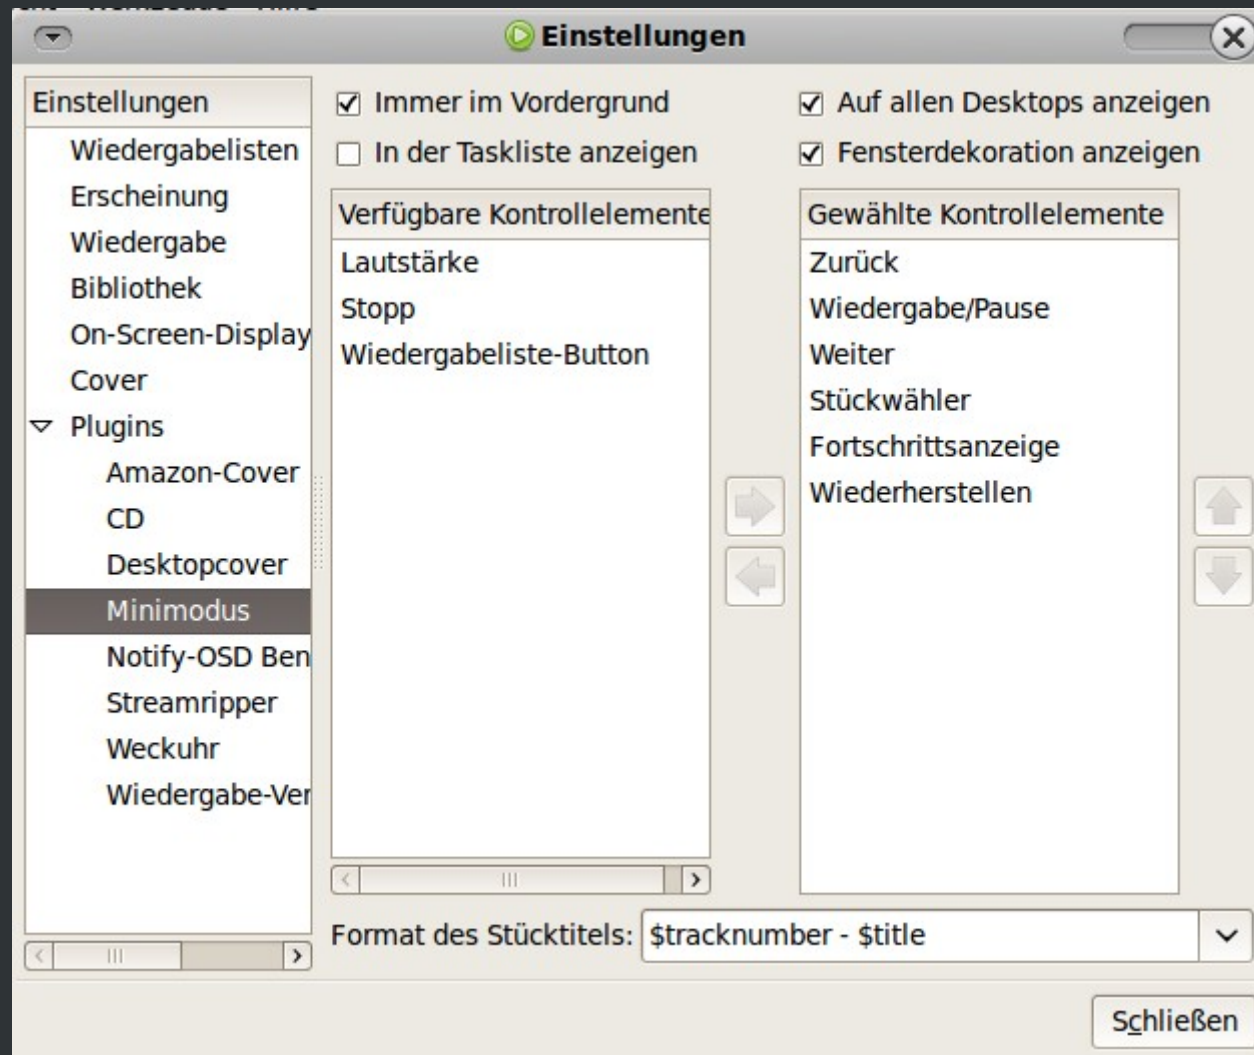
Einstellungen

Einstellungen
Wiedergabelisten
Erscheinung
Wiedergabe
Bibliothek
On-Screen-Display
Cover
Plugins
Amazon-Cover
CD
Desktopcover
Minimodus
Notify-OSD Ben
Streamripper
Weckuhr
Wiedergabe-Ver

☑ Immer im Vordergrund
☐ In der Taskliste anzeigen
☑ Auf allen Desktops anzeigen
☑ Fensterdekoration anzeigen

| Verfügbare Kontrollelemente |
|---|
| Lautstärke |
| Stopp |
| Wiedergabeliste-Button |

| Gewählte Kontrollelemente |
|---|
| Zurück |
| Wiedergabe/Pause |
| Weiter |
| Stückwähler |
| Fortschrittsanzeige |
| Wiederherstellen |

Format des Stücktitels: $tracknumber - $title

Schließen